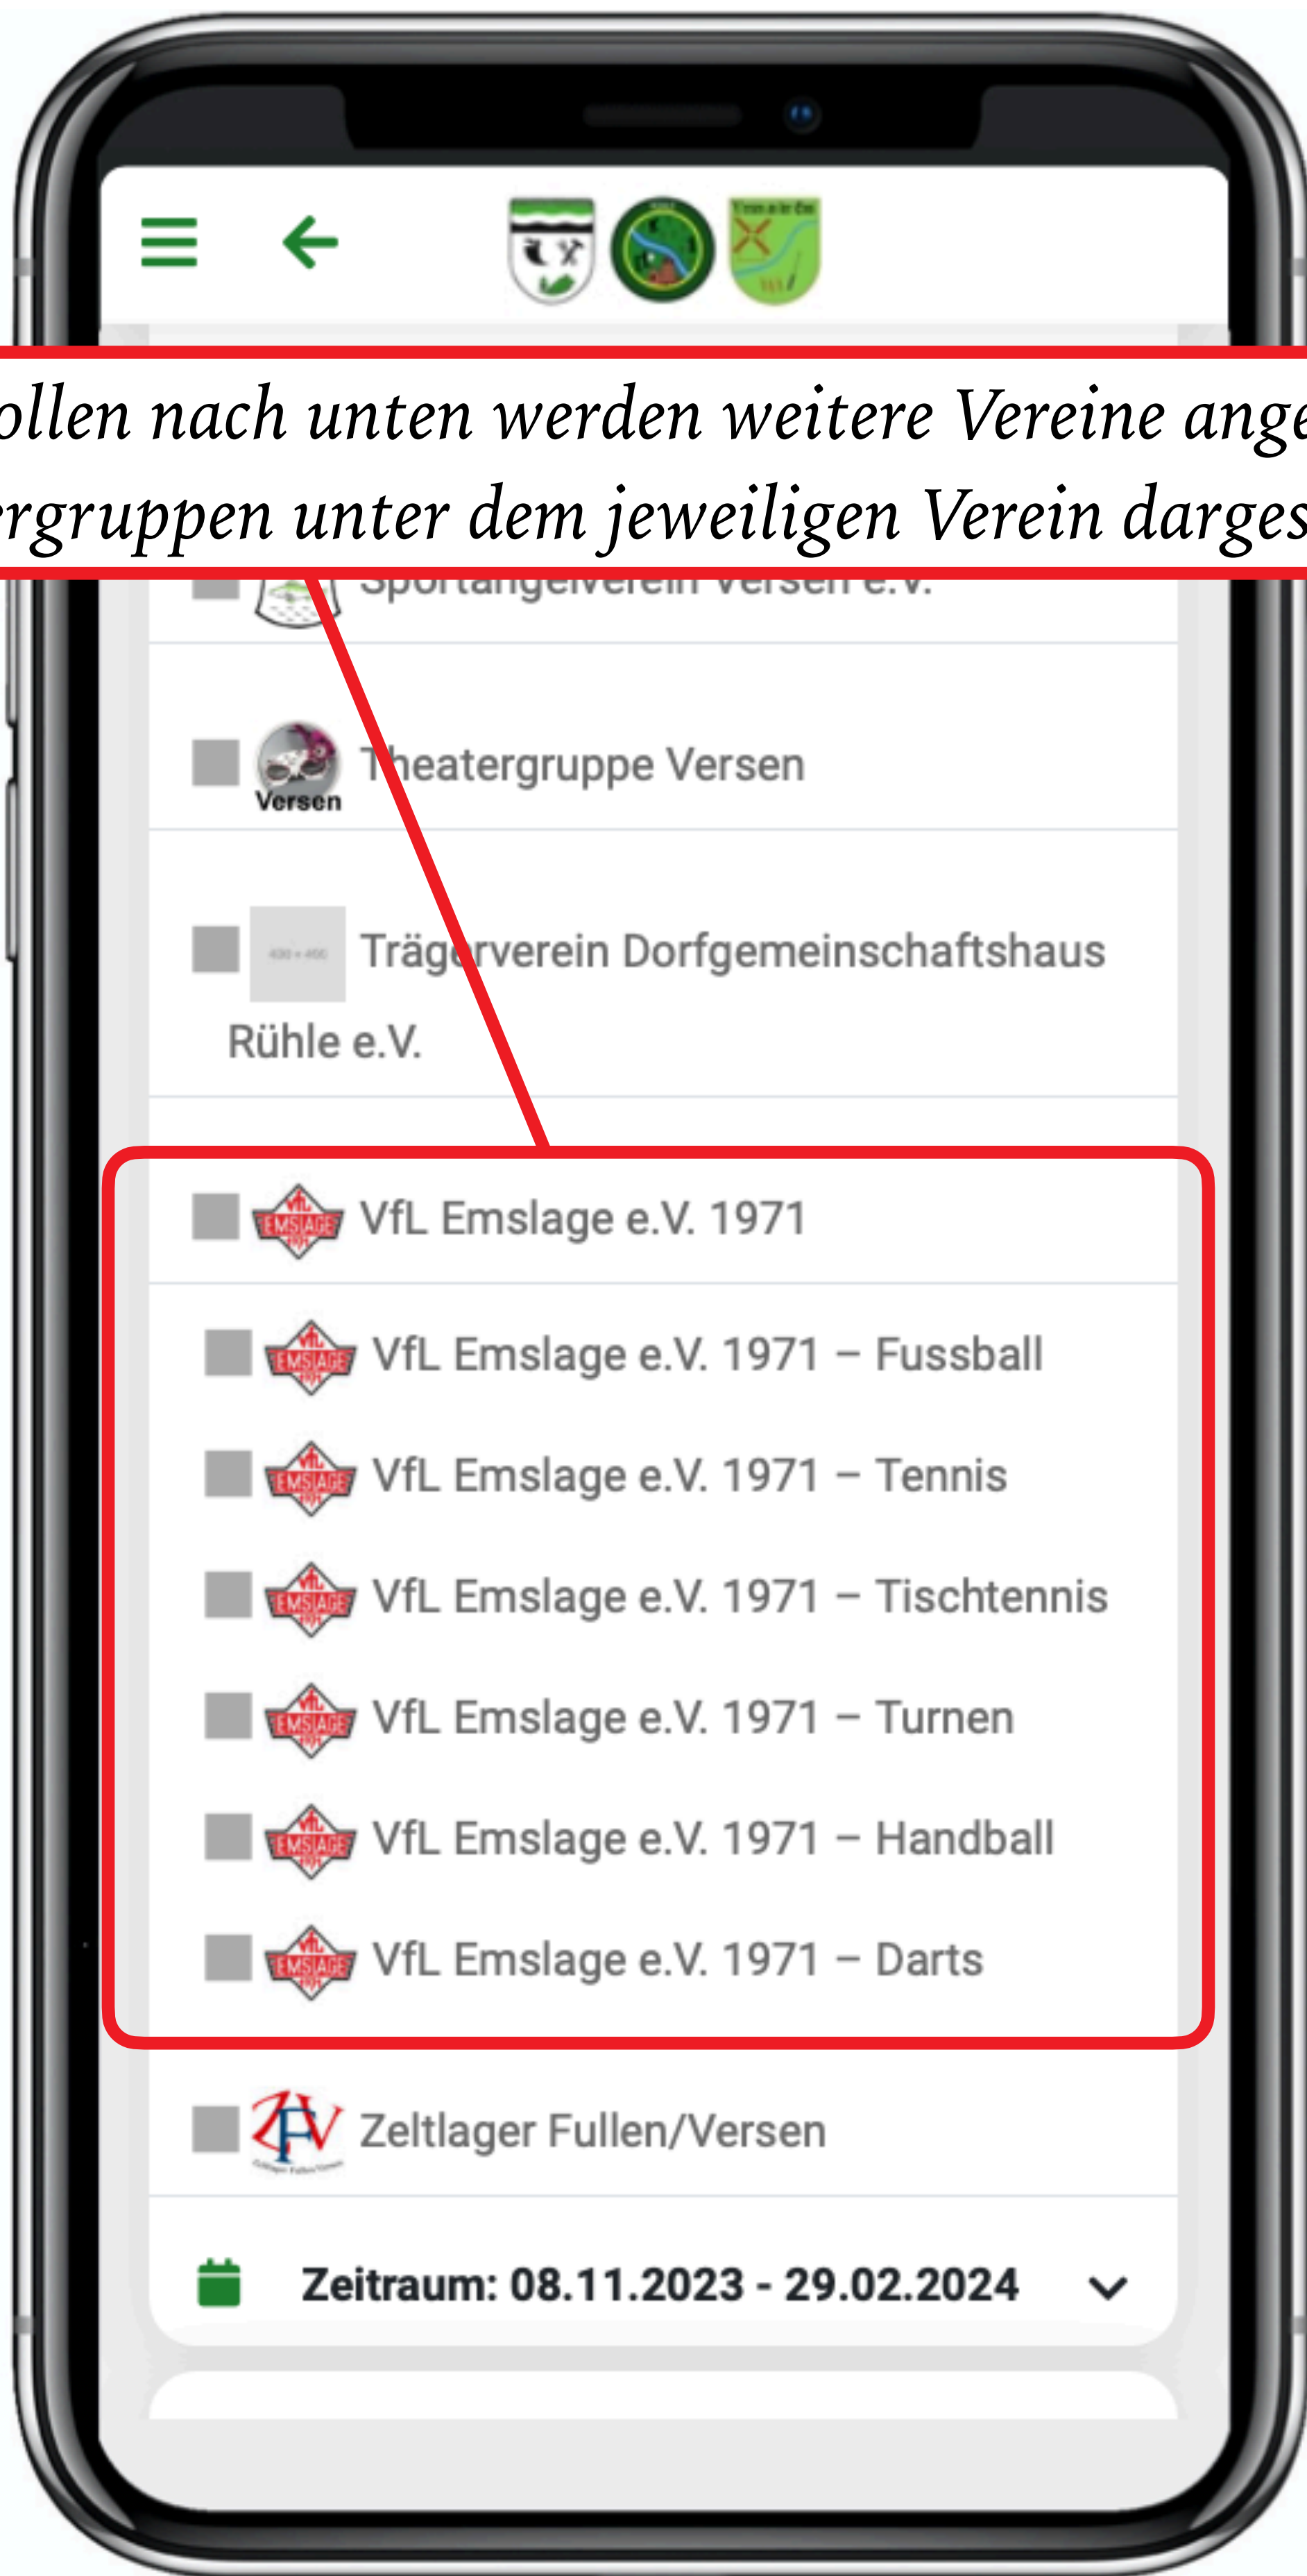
ollen nach unten werden weitere Vereine ange
rgruppen unter dem jeweiligen Verein darges

Sportangelverein Versen e.V.

Versen Theatergruppe Versen

Trägerverein Dorfgemeinschaftshaus Rühle e.V.

VfL Emslage e.V. 1971

VfL Emslage e.V. 1971 – Fussball

VfL Emslage e.V. 1971 – Tennis

VfL Emslage e.V. 1971 – Tischtennis

VfL Emslage e.V. 1971 – Turnen

VfL Emslage e.V. 1971 – Handball

VfL Emslage e.V. 1971 – Darts

Zeltlager Fullen/Versen

Zeitraum: 08.11.2023 - 29.02.2024